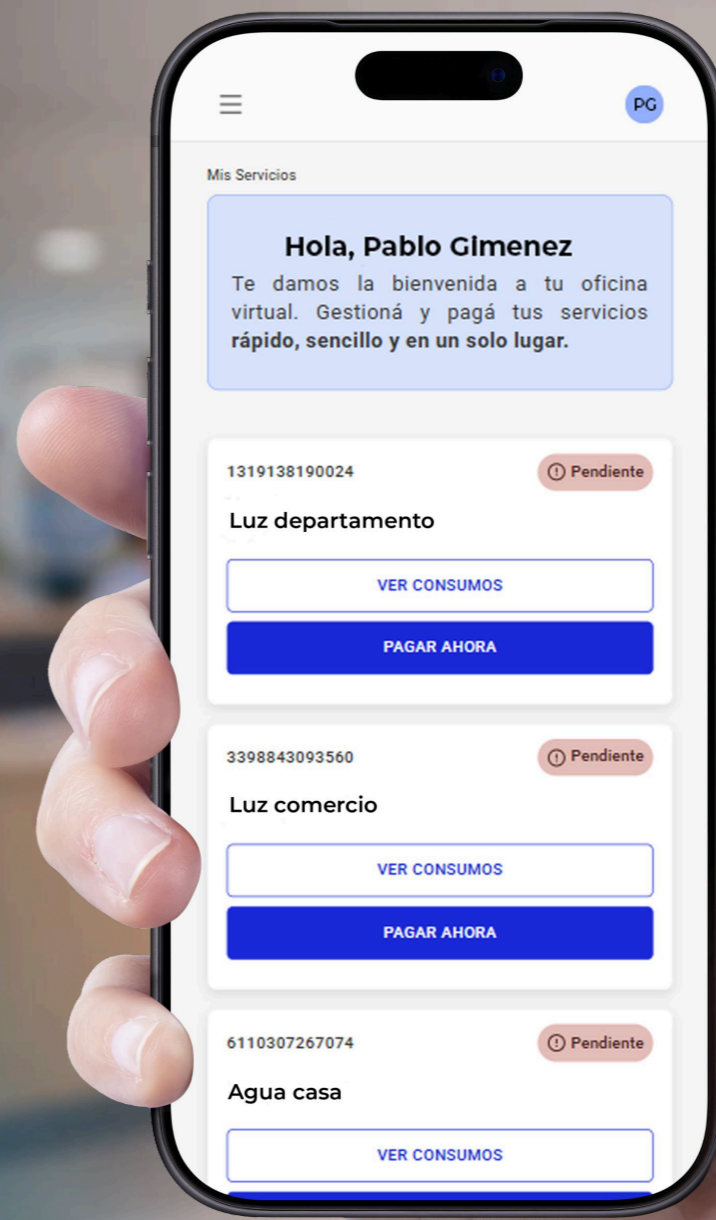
PG

Mis Servicios

Hola, Pablo GImenez
Te damos la bienvenida a tu oficina virtual. Gestioná y pagá tus servicios **rápido, sencillo y en un solo lugar.**

1319138190024
Pendiente
Luz departamento
VER CONSUMOS
PAGAR AHORA

3398843093560
Pendiente
Luz comercio
VER CONSUMOS
PAGAR AHORA

6110307267074
Pendiente
Agua casa
VER CONSUMOS